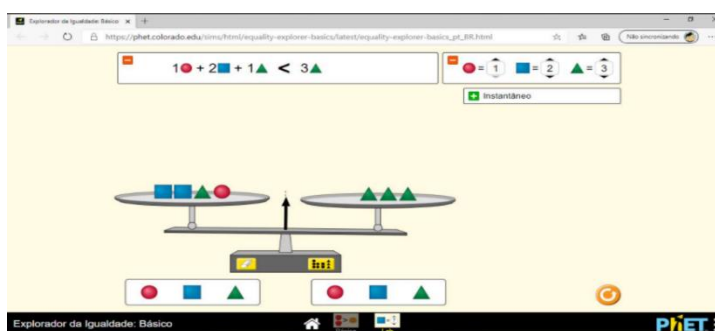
Explorador da Igualdade: Básico ×

https://phet.colorado.edu/sims/html/equality-explorer-basics/latest/equality-explorer-basics_pt_BR.html

Não sincronizando

1● + 2■ + 1▲ < 3▲

● = 1 ■ = 2 ▲ = 3

Instantâneo

Explorador da Igualdade: Básico

PhET